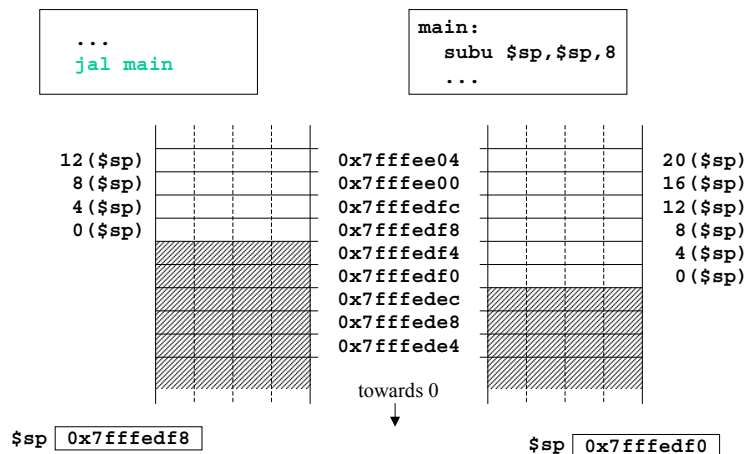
...
jal main

main:
subu $sp,$sp,8
...

12($sp)
8($sp)
4($sp)
0($sp)

0x7fffee04
0x7fffee00
0x7fffedfc
0x7fffedf8
0x7fffedf4
0x7fffedf0
0x7fffedec
0x7fffede8
0x7fffede4

20($sp)
16($sp)
12($sp)
8($sp)
4($sp)
0($sp)

towards 0

$sp 0x7fffedf8

$sp 0x7fffedf0